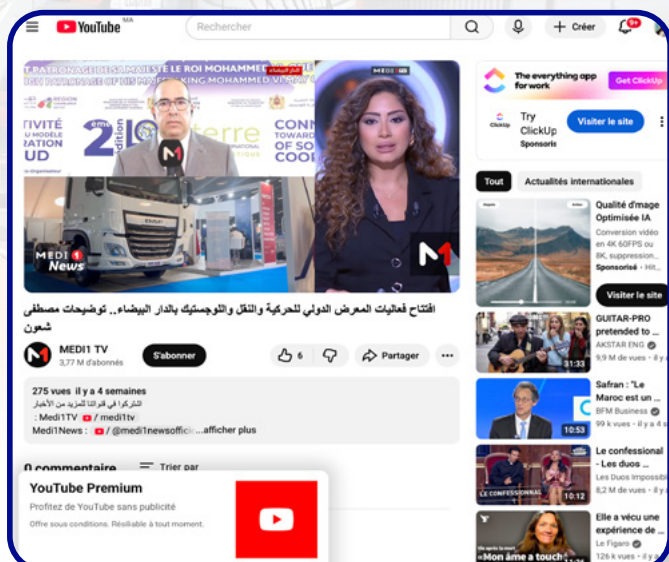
YouTube MA

Rechercher

Créer

9+

SOUS LE HAUT PATRONAGE DE SA MAJESTÉ LE ROI MOHAMMED VI
UNDER THE HIGH PATRONAGE OF HIS MAJESTY KING MOHAMMED VI

TIVITÉ
UN MODÈLE
RATION
UD

2ème édition

CONN
TOWARD
OF SO
COOP

MEDI 1 TV

MEDI 1 News

افتتاح فعاليات المعرض الدولي للحركية والنقل واللوجستيك بالدار البيضاء.. توضيحات مصطفى شعون

MEDI1 TV
3,77 M d'abonnés

S'abonner

6

Partager

...

275 vues il y a 4 semaines
شاركونا في قناتنا للمزيد من الأخبار
: Medi1TV / medi1tv
Medi1News : / @medi1newsoffici ...afficher plus

0 commentaire

Trier par

YouTube Premium
Profitez de YouTube sans publicité
Offre sous conditions. Résiliable à tout moment.

The everything app for work

Get ClickUp

ClickUp

Try ClickUp

Sponsorisé

Visiter le site

Tout

Actualités internationales

Qualité d'image Optimisée IA
Conversion vidéo en 4K 60FPS ou 8K, suppression...
Sponsorisé · Hit...

Visiter le site

GUITAR-PRO pretended to ...
AKSTAR ENG
9,9 M de vues · il y...
31:33

Safran : "Le Maroc est un ...
BFM Business
99 k vues · il y a 4...
10:53

Le confessional - Les duos ...
Les Duos Impossibl...
8,2 M de vues · il y...
LE CONFESSIONNAL
10:12

Elle a vécu une expérience de ...
Le Figaro
126 k vues · il y...
«Mon âme a touché»